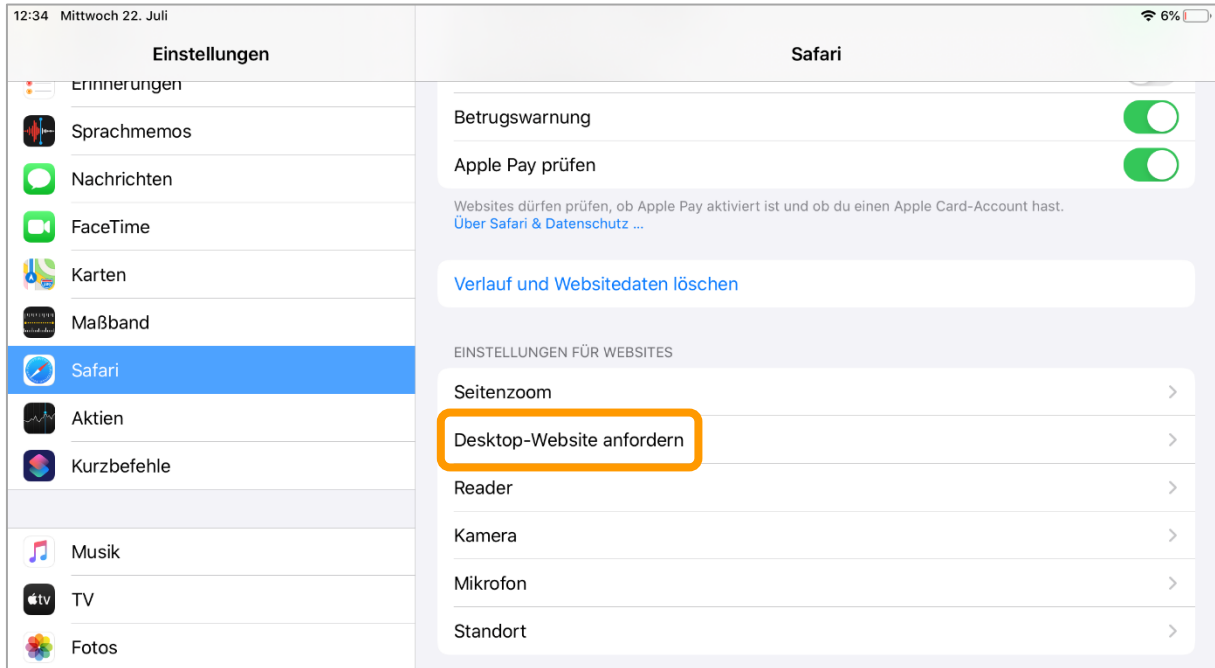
12:34 Mittwoch 22. Juli

6%

Einstellungen

Erinnerungen

Sprachmemos

Nachrichten

FaceTime

Karten

Maßband

Safari

Aktien

Kurzbefehle

Musik

tv

TV

Fotos

Safari

Betrugswarnung

Apple Pay prüfen

Websites dürfen prüfen, ob Apple Pay aktiviert ist und ob du einen Apple Card-Account hast.
Über Safari & Datenschutz ...

Verlauf und Websitedaten löschen

EINSTELLUNGEN FÜR WEBSITES

Seitenzoom

Desktop-Website anfordern

Reader

Kamera

Mikrofon

Standort